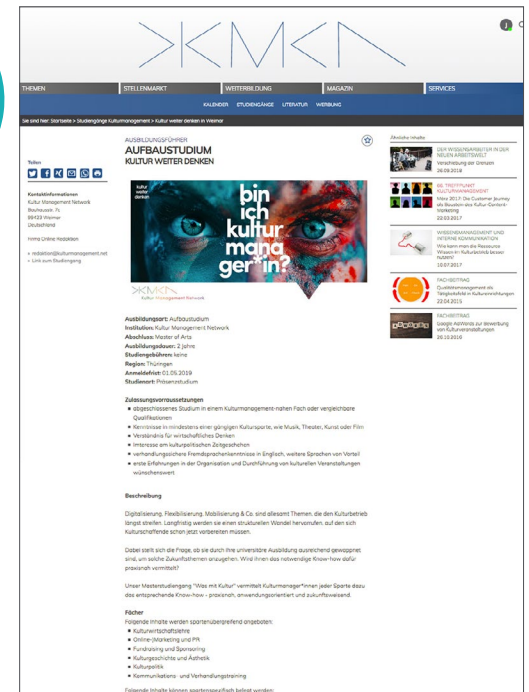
THEMEN | STELLENMARKT | WEITERBILDUNG | MAGAZIN | SERVICES

KALENDER | STUDIENGÄNGE | LITERATUR | WERBUNG

Sie sind hier: Startseite > Studiengänge Kulturmanagement > Kultur weiter denken in Weimar

AUSBILDUNGSFÜHRER
AUFBAUSTUDIUM
KULTUR WEITER DENKEN

Teilen

Kontaktinformationen
Kultur Management Network
Bauhausstr. 7c
99423 Weimar
Deutschland

Firma Online Website

» redaktion@kulturmanagement.net
» Link zum Studiengang

kultur weiter denken

bin ich kultur manager*in?

Kultur Management Network

Ausbildungsart: Aufbaustudium
Institution: Kultur Management Network
Abschluss: Master of Arts
Ausbildungsdauer: 2 Jahre
Studiengebühren: keine
Region: Thüringen
Anmeldefrist: 01.05.2019
Studienort: Präsenzstudium

Zulassungsvoraussetzungen
abgeschlossenes Studium in einem Kulturmanagement-nahen Fach oder vergleichbare Qualifikationen
Kenntnisse in mindestens einer gängigen Kultursparte, wie Musik, Theater, Kunst oder Film
Verständnis für wirtschaftliches Denken
Interesse am kulturpolitischen Zeitgeschehen
verhandlungssichere Fremdsprachenkenntnisse in Englisch, weitere Sprachen von Vorteil
erste Erfahrungen in der Organisation und Durchführung von kulturellen Veranstaltungen wünschenswert

Beschreibung

Digitalisierung, Flexibilisierung, Mobilisierung & Co. sind allesamt Themen, die den Kulturbetrieb längst streifen. Langfristig werden sie einen strukturellen Wandel hervorrufen, auf den sich Kulturschaffende schon jetzt vorbereiten müssen.

Dabei stellt sich die Frage, ob sie durch ihre universitäre Ausbildung ausreichend gewappnet sind, um solche Zukunftsthemen anzugehen. Wird ihnen das notwendige Know-how dafür praxisnah vermittelt?

Unser Masterstudiengang "Was mit Kultur" vermittelt Kulturmanager*innen jeder Sparte dazu das entsprechende Know-how - praxisnah, anwendungsorientiert und zukunftsweisend.

Fächer
Folgende Inhalte werden spartenübergreifend angeboten:
Kulturwirtschaftslehre
Online-Marketing und PR
Fundraising und Sponsoring
Kulturgeschichte und Ästhetik
Kulturpolitik
Kommunikations- und Verhandlungstraining

Folgende Inhalte können spartenspezifisch belegt werden:

Ähnliche Inhalte

DER WISSENSARBEITER IN DER NEUEN ARBEITSWELT
Verschiebung der Grenzen
26.09.2018

56. TREFFPUNKT KULTURMANAGEMENT
März 2017: Die Customer Journey als Baustein des Kultur-Content-Marketing
22.03.2017

WISSENSMANAGEMENT UND INTERNE KOMMUNIKATION
Wie kann man die Ressource Wissen in Kulturbetrieben besser nutzen?
10.07.2017

FACHBEITRAG
Qualitätsmanagement als Tätigkeitsfeld in Kultureinrichtungen
22.04.2015

FACHBEITRAG
Google AdWords zur Bewerbung von Kulturveranstaltungen
20.10.2016